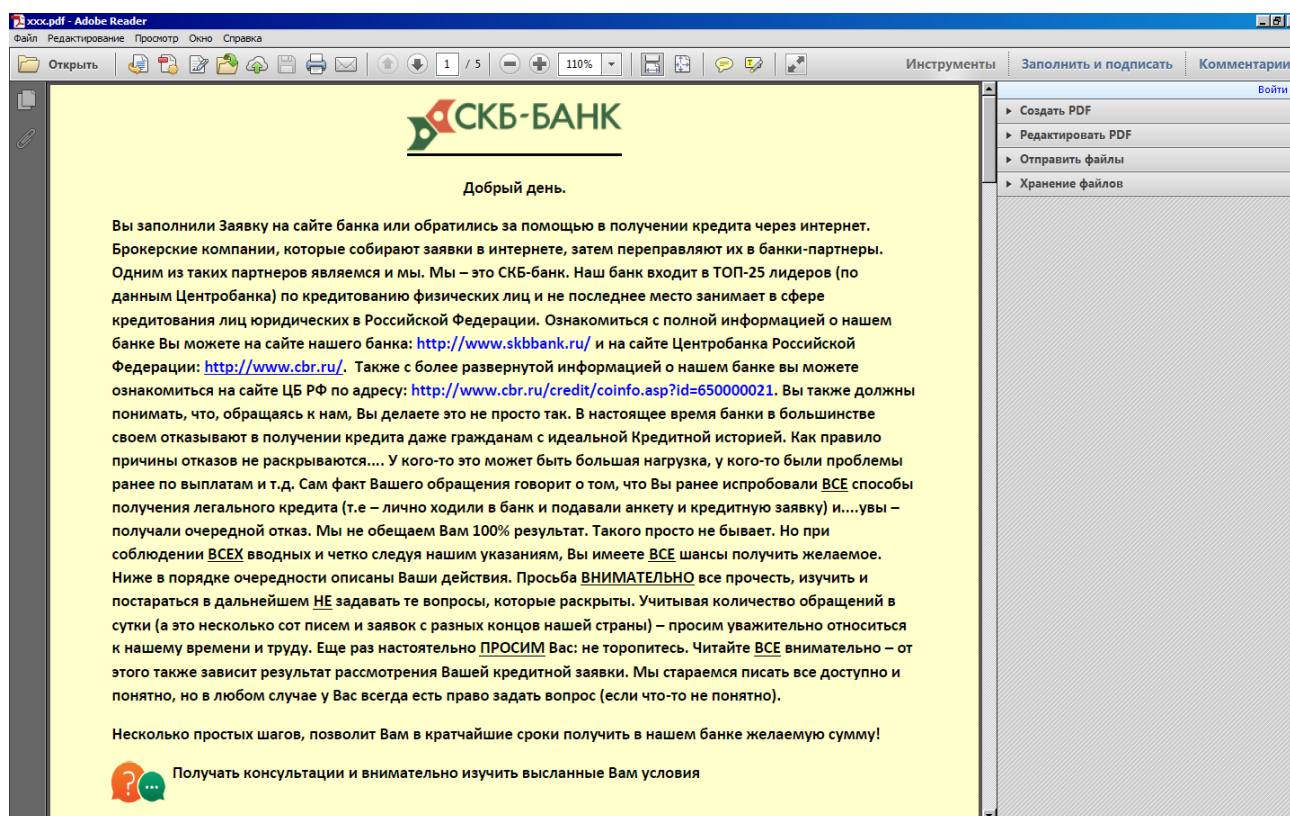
xxx.pdf - Adobe Reader

Файл Редактирование Просмотр Окно Справка

Открыть 1 / 5 110% Инструменты Заполнить и подписать Комментарии

Войти

Создать PDF
Редактировать PDF
Отправить файлы
Хранение файлов

СКБ-БАНК

Добрый день.

Вы заполнили Заявку на сайте банка или обратились за помощью в получении кредита через интернет. Брокерские компании, которые собирают заявки в интернете, затем переправляют их в банки-партнеры. Одним из таких партнеров являемся и мы. Мы – это СКБ-банк. Наш банк входит в ТОП-25 лидеров (по данным Центробанка) по кредитованию физических лиц и не последнее место занимает в сфере кредитования лиц юридических в Российской Федерации. Ознакомиться с полной информацией о нашем банке Вы можете на сайте нашего банка: http://www.skbbank.ru/ и на сайте Центробанка Российской Федерации: http://www.cbr.ru/. Также с более развернутой информацией о нашем банке вы можете ознакомиться на сайте ЦБ РФ по адресу: http://www.cbr.ru/credit/coinfo.asp?id=650000021. Вы также должны понимать, что, обращаясь к нам, Вы делаете это не просто так. В настоящее время банки в большинстве своем отказывают в получении кредита даже гражданам с идеальной Кредитной историей. Как правило причины отказов не раскрываются.... У кого-то это может быть большая нагрузка, у кого-то были проблемы ранее по выплатам и т.д. Сам факт Вашего обращения говорит о том, что Вы ранее испробовали ВСЕ способы получения легального кредита (т.е – лично ходили в банк и подавали анкету и кредитную заявку) и....увы – получали очередной отказ. Мы не обещаем Вам 100% результат. Такого просто не бывает. Но при соблюдении ВСЕХ вводных и четко следуя нашим указаниям, Вы имеете ВСЕ шансы получить желаемое. Ниже в порядке очередности описаны Ваши действия. Просьба ВНИМАТЕЛЬНО все прочесть, изучить и постараться в дальнейшем НЕ задавать те вопросы, которые раскрыты. Учитывая количество обращений в сутки (а это несколько сот писем и заявок с разных концов нашей страны) – просим уважительно относиться к нашему времени и труду. Еще раз настоятельно ПРОСИМ Вас: не торопитесь. Читайте ВСЕ внимательно – от этого также зависит результат рассмотрения Вашей кредитной заявки. Мы стараемся писать все доступно и понятно, но в любом случае у Вас всегда есть право задать вопрос (если что-то не понятно).

Несколько простых шагов, позволит Вам в кратчайшие сроки получить в нашем банке желаемую сумму!

Получать консультации и внимательно изучить высланные Вам условия